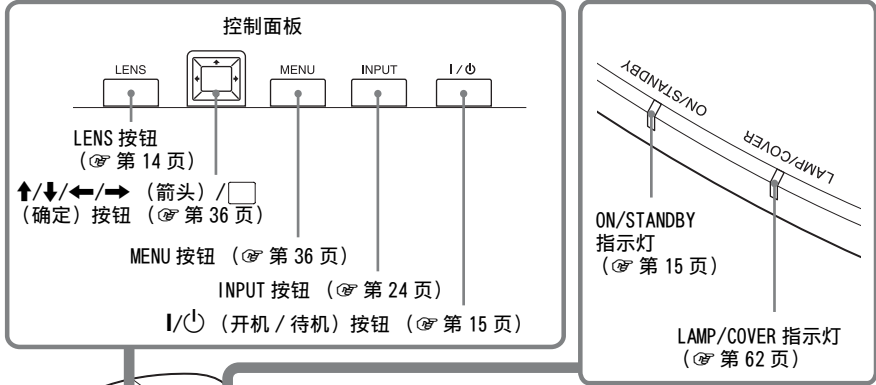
控制面板

LENS

MENU

INPUT

I / ⏻

LENS 按钮
（☞ 第 14 页）

↑/↓/←/→ （箭头）/□
（确定）按钮 （☞ 第 36 页）

MENU 按钮 （☞ 第 36 页）

INPUT 按钮 （☞ 第 24 页）

I/⏻ （开机 / 待机）按钮 （☞ 第 15 页）

ON/STANDBY

LAMP/COVER

ON/STANDBY
指示灯
（☞ 第 15 页）

LAMP/COVER 指示灯
（☞ 第 62 页）